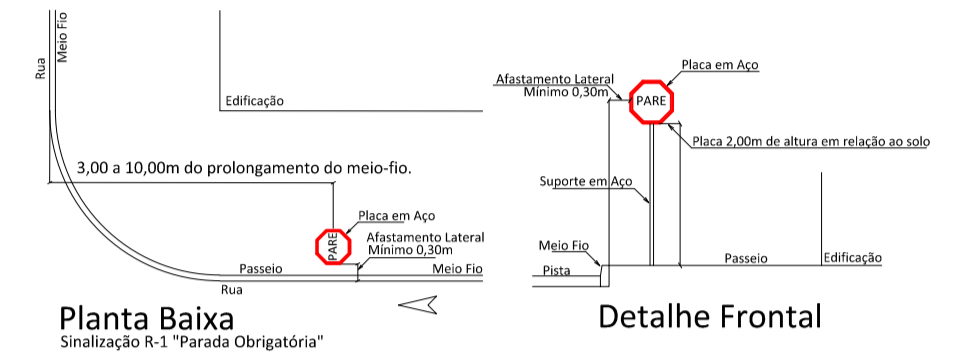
Rua
Meio Fio
Edificação
3,00 a 10,00m do prolongamento do meio-fio.
Placa em Aço
PARE
Afastamento Lateral
Mínimo 0,30m
Passeio
Meio Fio
Rua

Planta Baixa
Sinalização R-1 "Parada Obrigatória"

Afastamento Lateral
Mínimo 0,30m
Placa em Aço
PARE
Placa 2,00m de altura em relação ao solo
Suporte em Aço
Meio Fio
Pista
Passeio
Edificação

Detalhe Frontal